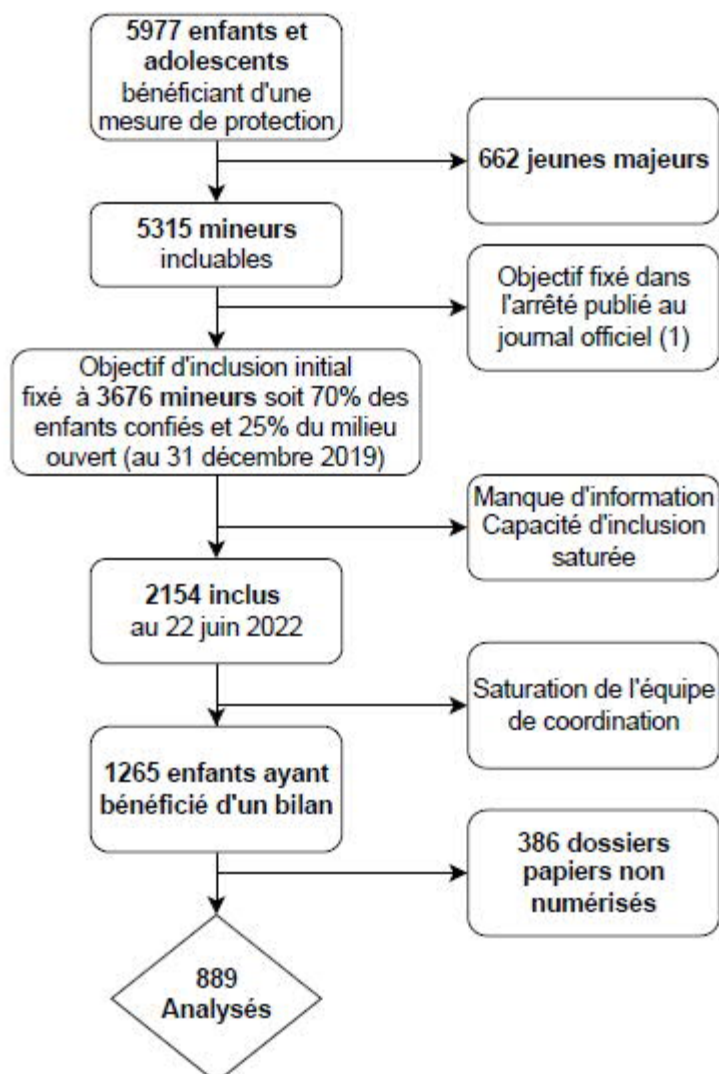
5977 enfants et adolescents bénéficiant d'une mesure de protection

662 jeunes majeurs

5315 mineurs incluables

Objectif fixé dans l'arrêté publié au journal officiel (1)

Objectif d'inclusion initial fixé à 3676 mineurs soit 70% des enfants confiés et 25% du milieu ouvert (au 31 décembre 2019)

Manque d'information
Capacité d'inclusion saturée

2154 inclus au 22 juin 2022

Saturation de l'équipe de coordination

1265 enfants ayant bénéficié d'un bilan

386 dossiers papiers non numérisés

889 Analysés